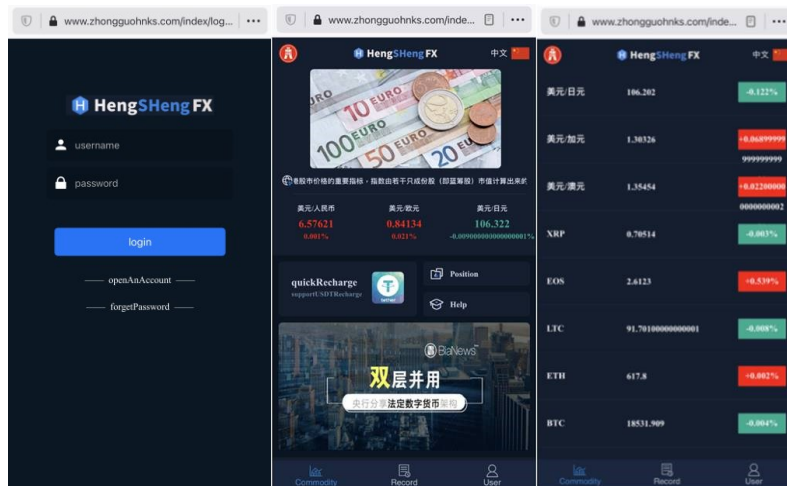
www.zhongguohnks.com/index/log...

HengSHengFX

username

password

login

openAnAccount

forgetPassword

www.zhongguohnks.com/inde...

HengSHengFX

中文

RO 10 EURO 100 EURO 50 EURO 20 EURO

港股市价格的重要指标，指数由若干只成份股（即蓝筹股）市值计算出来的

| 美元/人民币 | 美元/欧元 | 美元/日元 |
|---|---|---|
| 6.57621 | 0.84134 | 106.322 |
| 0.001% | 0.021% | -0.0090000000000001% |

quickRecharge
supportUSDTRecharge

Position

Help

BiaNews

双层并用

央行分享法定数字货币架构

Commodity Record User

www.zhongguohnks.com/inde...

HengSHengFX

中文

| 美元/日元 | 106.202 | -0.122% |
|---|---|---|
| 美元/加元 | 1.30326 | +0.06899999999999999 |
| 美元/澳元 | 1.35454 | +0.02200000000000002 |
| XRP | 0.70514 | -0.003% |
| EOS | 2.6123 | +0.539% |
| LTC | 91.70100000000001 | -0.008% |
| ETH | 617.8 | +0.002% |
| BTC | 18531.909 | -0.004% |

Commodity Record User